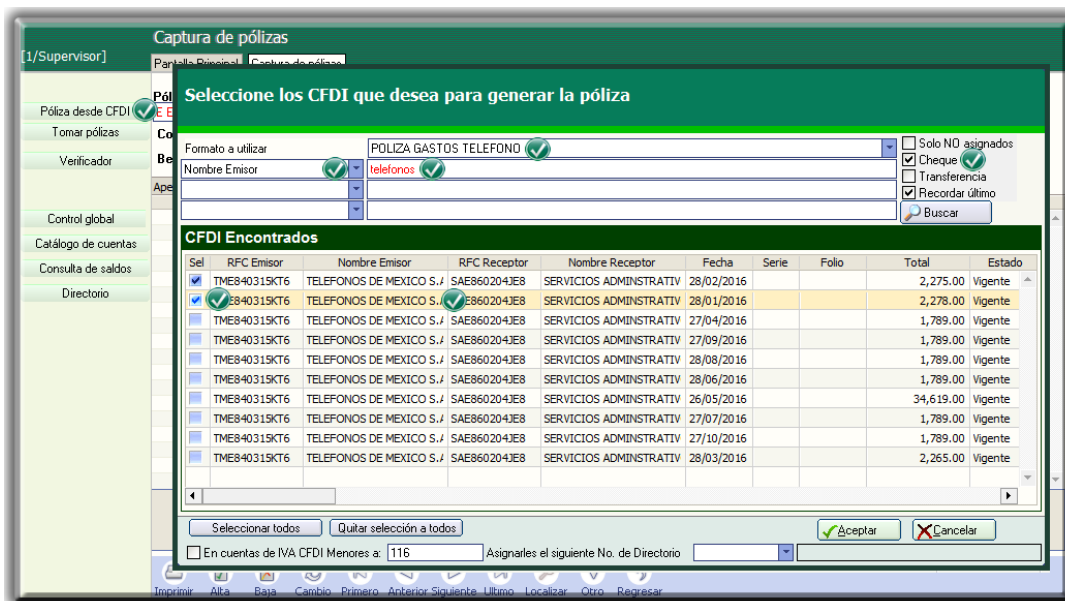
Captura de pólizas

[1/Supervisor]

Pantalla Principal | Captura de póliza

Póliza desde CFDI
Tomar pólizas
Verificador
Control global
Catálogo de cuentas
Consulta de saldos
Directorio

Seleccione los CFDI que desea para generar la póliza

Formato a utilizar | POLIZA GASTOS TELEFONO
Nombre Emisor | telefonos

Solo NO asignados
Cheque
Transferencia
Recordar último
Buscar

CFDI Encontrados

| Sel | RFC Emisor | Nombre Emisor | RFC Receptor | Nombre Receptor | Fecha | Serie | Folio | Total | Estado |
|---|---|---|---|---|---|---|---|---|---|
| ☑ | TME840315KT6 | TELEFONOS DE MEXICO S.A | SAE860204JE8 | SERVICIOS ADMINSTRATIV | 28/02/2016 | | | 2,275.00 | Vigente |
| ☑ | TME840315KT6 | TELEFONOS DE MEXICO S.A | SAE860204JE8 | SERVICIOS ADMINSTRATIV | 28/01/2016 | | | 2,278.00 | Vigente |
| | TME840315KT6 | TELEFONOS DE MEXICO S.A | SAE860204JE8 | SERVICIOS ADMINSTRATIV | 27/04/2016 | | | 1,789.00 | Vigente |
| | TME840315KT6 | TELEFONOS DE MEXICO S.A | SAE860204JE8 | SERVICIOS ADMINSTRATIV | 27/09/2016 | | | 1,789.00 | Vigente |
| | TME840315KT6 | TELEFONOS DE MEXICO S.A | SAE860204JE8 | SERVICIOS ADMINSTRATIV | 28/08/2016 | | | 1,789.00 | Vigente |
| | TME840315KT6 | TELEFONOS DE MEXICO S.A | SAE860204JE8 | SERVICIOS ADMINSTRATIV | 28/06/2016 | | | 1,789.00 | Vigente |
| | TME840315KT6 | TELEFONOS DE MEXICO S.A | SAE860204JE8 | SERVICIOS ADMINSTRATIV | 26/05/2016 | | | 34,619.00 | Vigente |
| | TME840315KT6 | TELEFONOS DE MEXICO S.A | SAE860204JE8 | SERVICIOS ADMINSTRATIV | 27/07/2016 | | | 1,789.00 | Vigente |
| | TME840315KT6 | TELEFONOS DE MEXICO S.A | SAE860204JE8 | SERVICIOS ADMINSTRATIV | 27/10/2016 | | | 1,789.00 | Vigente |
| | TME840315KT6 | TELEFONOS DE MEXICO S.A | SAE860204JE8 | SERVICIOS ADMINSTRATIV | 28/03/2016 | | | 2,265.00 | Vigente |

Seleccionar todos | Quitar selección a todos | Aceptar | Cancelar

En cuentas de IVA CFDI Menores a: 116 | Asignarles el siguiente No. de Directorio

Imprimir Alta Baja Cambio Primero Anterior Siguiente Ultimo Localizar Otro Regresar